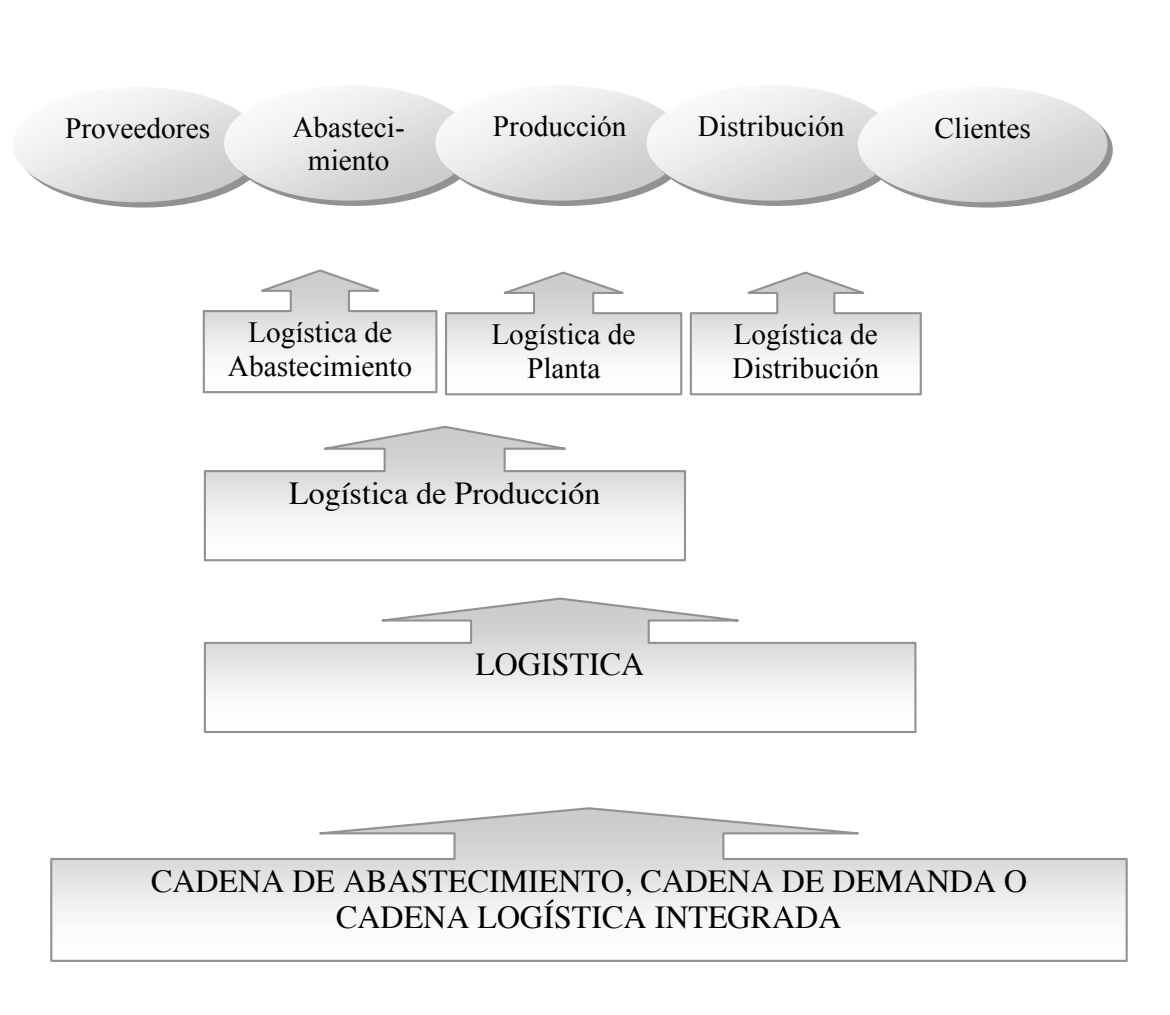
Proveedores

Abastecimiento

Producción

Distribución

Clientes

Logística de Abastecimiento

Logística de Planta

Logística de Distribución

Logística de Producción

LOGISTICA

CADENA DE ABASTECIMIENTO, CADENA DE DEMANDA O CADENA LOGÍSTICA INTEGRADA